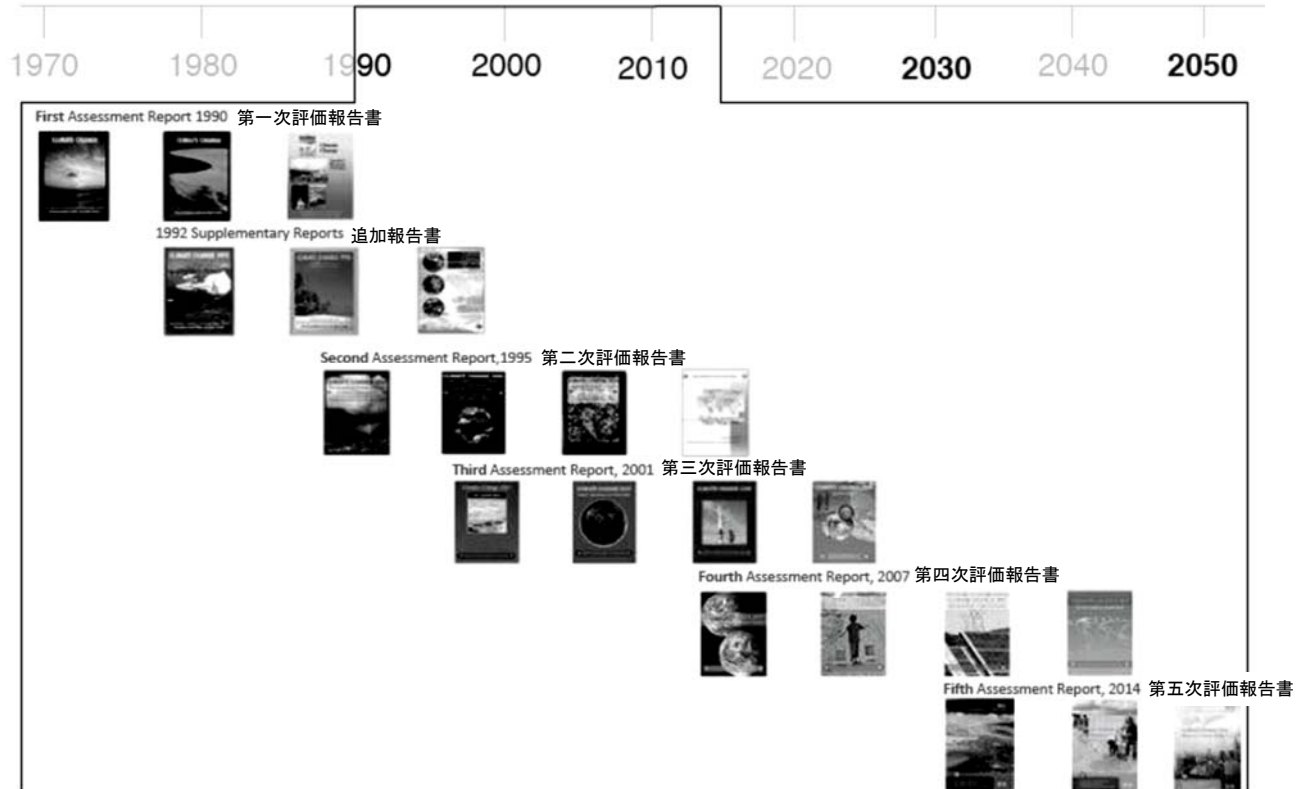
1970 1980 1990 2000 2010 2020 2030 2040 2050

First Assessment Report 1990 第一次評価報告書

1992 Supplementary Reports 追加報告書

Second Assessment Report,1995 第二次評価報告書

Third Assessment Report, 2001 第三次評価報告書

Fourth Assessment Report, 2007 第四次評価報告書

Fifth Assessment Report, 2014 第五次評価報告書